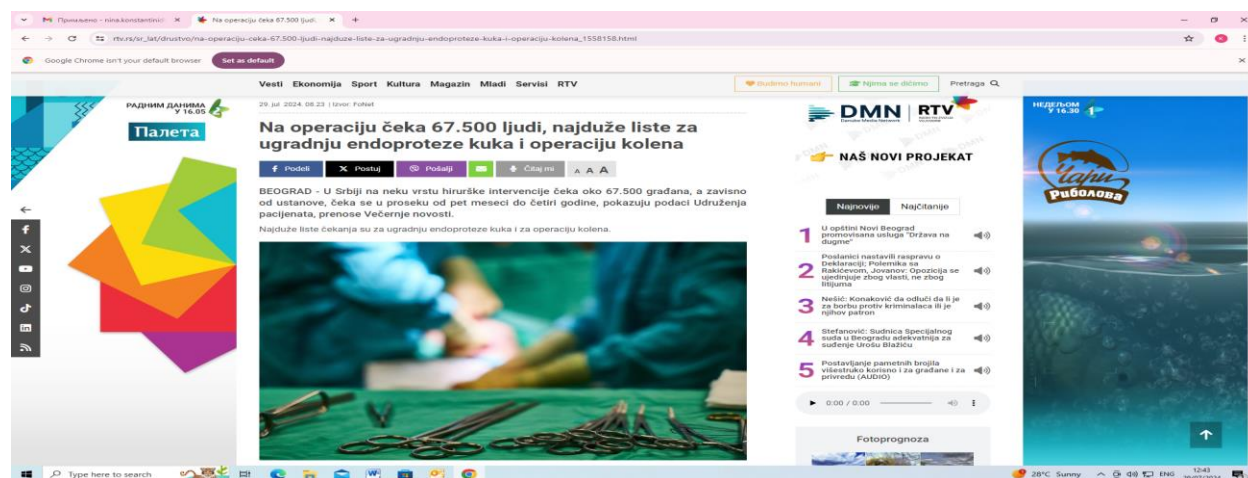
Примљено - nina.konstantinid ×
Na operaciju čeka 67.500 ljudi, ×
+

rtv.rs/sr_lat/drustvo/na-operaciju-ceka-67.500-ljudi-najduze-liste-za-ugradnju-endoproteze-kuka-i-operaciju-kolena_1558158.html

Google Chrome isn't your default browser
Set as default

Vesti Ekonomija Sport Kultura Magazin Mladi Servisi RTV
Budimo humani
Njima se dičimo
Pretraga

РАДНИМ ДАНИМА У 16.05
Палета

НЕДЕЉОМ У 16.30
Чари Риболова

29. jul 2024. 08:23 | Izvor: FoNet

Na operaciju čeka 67.500 ljudi, najduže liste za ugradnju endoproteze kuka i operaciju kolena

Podeli
Postuj
Pošalji
Čitaj mi
A A A

BEOGRAD - U Srbiji na neku vrstu hirurške intervencije čeka oko 67.500 građana, a zavisno od ustanove, čeka se u proseku od pet meseci do četiri godine, pokazuju podaci Udruženja pacijenata, prenose Večernje novosti.

Najduže liste čekanja su za ugradnju endoproteze kuka i za operaciju kolena.

DMN | RTV
Danube Media Network
NAŠ NOVI PROJEKAT

Najnovije
Najčitanije

1 U opštini Novi Beograd promovisana usluga "Država na dugme"
2 Poslanici nastavili raspravu o Deklaraciji: Polemika sa Rakićevom, Jovanov: Opozicija se ujedinjuje zbog vlasti, ne zbog litijuma
3 Nešić: Konaković da odluči da li je za borbu protiv kriminalaca ili je njihov patron
4 Stefanović: Sudnica Specijalnog suda u Beogradu adekvatnija za suđenje Urošu Blažiću
5 Postavljanje pametnih brojila višestruko korisno i za građane i za privredu (AUDIO)

0:00 / 0:00

Fotoprognoza

Type here to search
28°C Sunny
ENG
12:43